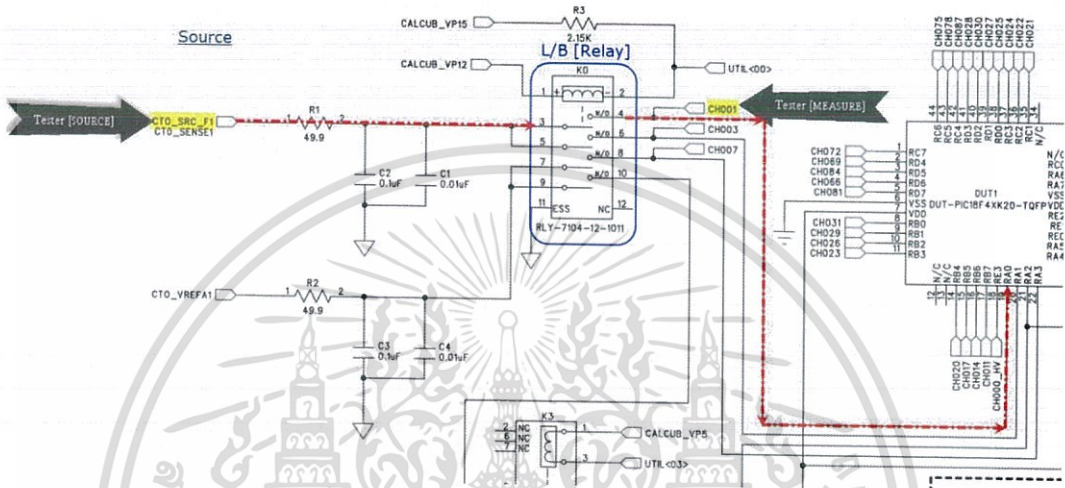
Source

CALCUB_VP15
R3
2.15K
CALCUB_VP12
L/B [Relay]
K0
UTIL<00>
Tester [SOURCE]
CTO_SRC_F1
CTO_SENSE1
R1
49.9
1 2
3 4
N/O
5 6
7 8
9 10
11 ESS NC 12
RLY-7104-12-1011
CH001
CH003
CH007
Tester [MEASURE]
C2
0.1uF
C1
0.01uF
CTO_VREFA1
R2
49.9
C3
0.1uF
C4
0.01uF
K3
NC
NC
NC
CALCUB_VP5
UTIL<03>
CH075
CH087
CH078
CH080
CH027
CH025
CH024
CH022
CH021
RC6 RC5 RC4 RC3 RD3 RD2 RD1 RD0 RC2 RC1 N/C
CH072
CH069
CH084
CH066
CH081
RC7
RD4
RD5
RD6
RD7
VSS
VDD
RB0
RB1
RB2
RB3
CH031
CH029
CH026
CH023
DUT1
DUT-PIC18F4XK20-TQFP
N/C
RC0
RA6
RA7
VSS
VDD
RE2
RE
REC
RA5
RA4
N/C N/C RB4 RB5 RB6 RB7 RE3 RA0 RA1 RA2 RA3
CH020
CH017
CH014
CH011
CH000_HV